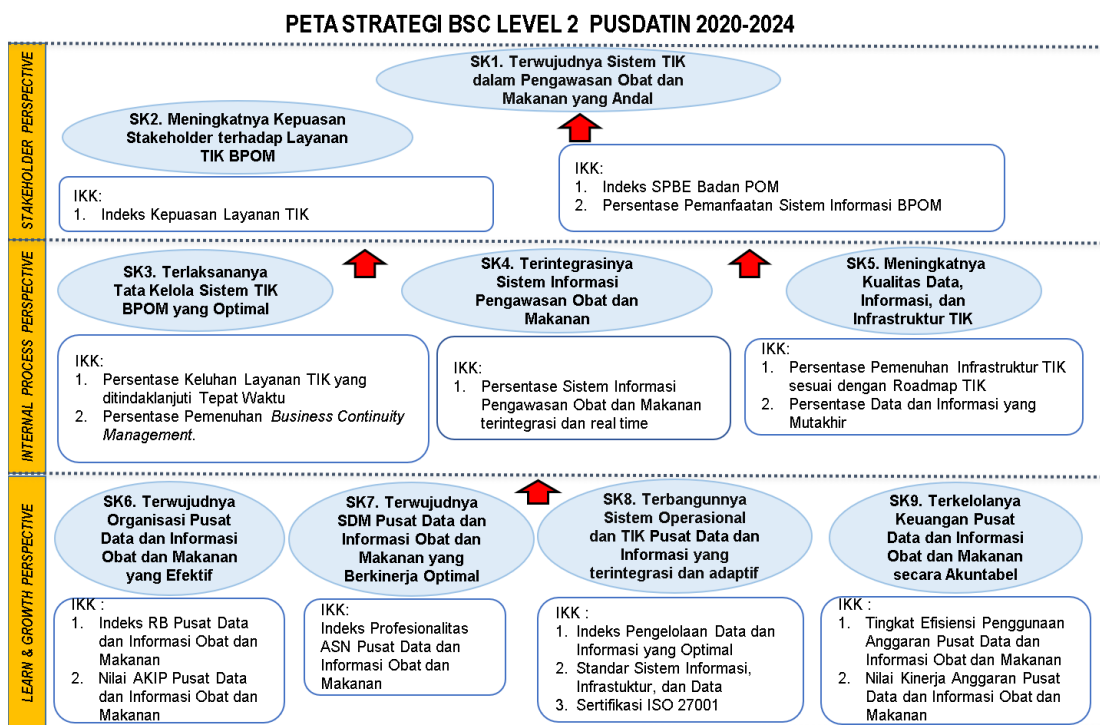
PETA STRATEGI BSC LEVEL 2 PUSDATIN 2020-2024

STAKEHOLDER PERSPECTIVE

SK1. Terwujudnya Sistem TIK dalam Pengawasan Obat dan Makanan yang Andal

SK2. Meningkatnya Kepuasan Stakeholder terhadap Layanan TIK BPOM

IKK:
1. Indeks Kepuasan Layanan TIK

IKK:
1. Indeks SPBE Badan POM
2. Persentase Pemanfaatan Sistem Informasi BPOM

INTERNAL PROCESS PERSPECTIVE

SK3. Terlaksananya Tata Kelola Sistem TIK BPOM yang Optimal

SK4. Terintegrasinya Sistem Informasi Pengawasan Obat dan Makanan

SK5. Meningkatnya Kualitas Data, Informasi, dan Infrastruktur TIK

IKK:
1. Persentase Keluhan Layanan TIK yang ditindaklanjuti Tepat Waktu
2. Persentase Pemenuhan *Business Continuity Management*.

IKK:
1. Persentase Sistem Informasi Pengawasan Obat dan Makanan terintegrasi dan real time

IKK:
1. Persentase Pemenuhan Infrastruktur TIK sesuai dengan Roadmap TIK
2. Persentase Data dan Informasi yang Mutakhir

LEARN & GROWTH PERSPECTIVE

SK6. Terwujudnya Organisasi Pusat Data dan Informasi Obat dan Makanan yang Efektif

SK7. Terwujudnya SDM Pusat Data dan Informasi Obat dan Makanan yang Berkinerja Optimal

SK8. Terbangunnya Sistem Operasional dan TIK Pusat Data dan Informasi yang terintegrasi dan adaptif

SK9. Terkelolanya Keuangan Pusat Data dan Informasi Obat dan Makanan secara Akuntabel

IKK :
1. Indeks RB Pusat Data dan Informasi Obat dan Makanan
2. Nilai AKIP Pusat Data dan Informasi Obat dan Makanan

IKK:
Indeks Profesionalitas ASN Pusat Data dan Informasi Obat dan Makanan

IKK :
1. Indeks Pengelolaan Data dan Informasi yang Optimal
2. Standar Sistem Informasi, Infrastuktur, dan Data
3. Sertifikasi ISO 27001

IKK :
1. Tingkat Efisiensi Penggunaan Anggaran Pusat Data dan Informasi Obat dan Makanan
2. Nilai Kinerja Anggaran Pusat Data dan Informasi Obat dan Makanan